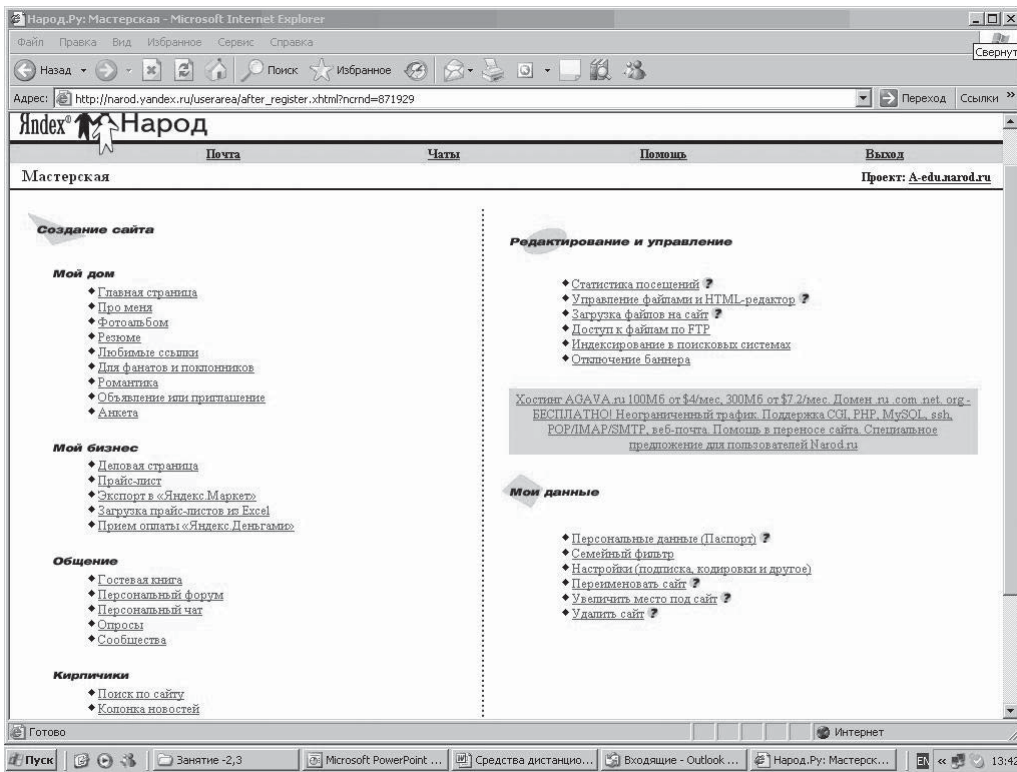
Народ.Ру: Мастерская - Microsoft Internet Explorer

Файл Правка Вид Избранное Сервис Справка

Свернут

Назад Поиск Избранное

Адрес: http://narod.yandex.ru/userarea/after_register.xhtml?ncrnd=871929

Переход Ссылки »

Яndex® Народ

Почта Чаты Помощь Выход

Мастерская

Проект: A-edu.narod.ru

Создание сайта

Мой дом

◆Главная страница
◆Про меня
◆Фотоальбом
◆Резюме
◆Любимые ссылки
◆Для фанатов и поклонников
◆Романтика
◆Объявление или приглашение
◆Анкета

Мой бизнес

◆Деловая страница
◆Прайс-лист
◆Экспорт в «Яндекс.Маркет»
◆Загрузка прайс-листов из Excel
◆Прием оплаты «Яндекс.Деньгами»

Общение

◆Гостевая книга
◆Персональный форум
◆Персональный чат
◆Опросы
◆Сообщества

Кирпичики

◆Поиск по сайту
◆Колонка новостей

Редактирование и управление

◆Статистика посещений ?
◆Управление файлами и HTML-редактор ?
◆Загрузка файлов на сайт ?
◆Доступ к файлам по FTP
◆Индексирование в поисковых системах
◆Отключение баннера

Хостинг AGAVA.ru 100Мб от $4/мес, 300Мб от $7.2/мес. Домен .ru .com .net .org - БЕСПЛАТНО! Неограниченный трафик. Поддержка CGI, PHP, MySQL, ssh, POP/IMAP/SMTP, веб-почта. Помощь в переносе сайта. Специальное предложение для пользователей Narod.ru

Мои данные

◆Персональные данные (Паспорт) ?
◆Семейный фильтр
◆Настройки (подписка, кодировки и другое)
◆Переименовать сайт ?
◆Увеличить место под сайт ?
◆Удалить сайт ?

Готово

Интернет

Пуск Занятие -2,3 Microsoft PowerPoint ... Средства дистанцио... Входящие - Outlook ... Народ.Ру: Мастерск... EN « 13:42